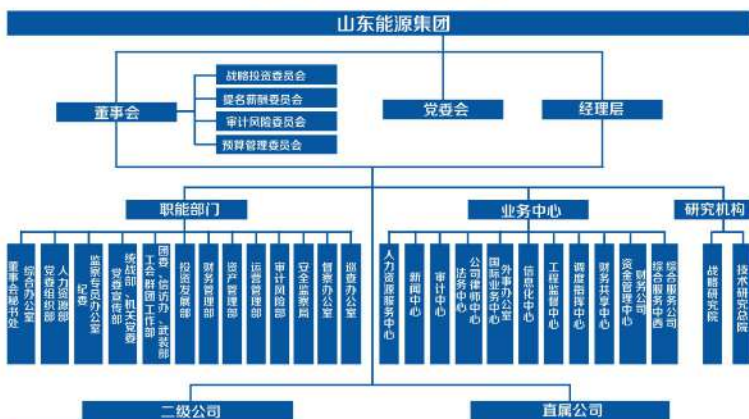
山东能源集团

董事会

战略投资委员会

提名薪酬委员会

审计风险委员会

预算管理委员会

党委会

经理层

职能部门

董事会秘书处

综合办公室

党委组织部 人力资源部

监察专员办公室 纪委

统战部 党委宣传部 机关党委

团委 工会 信访办 群团工作部 武装部

投资发展部

财务管理部

资产管理部

运营管理部

审计风险部

安全监察局

督查办公室

巡查办公室

业务中心

人力资源服务中心

新闻中心

审计中心

法务中心

公司律师中心

国际业务中心 外事办公室

信息化中心

工程监督中心

调度指挥中心

财务共享中心

资金管理中心 财务公司

综合服务中心 综合服务公司

研究机构

战略研究院

技术研究总院

二级公司

直属公司